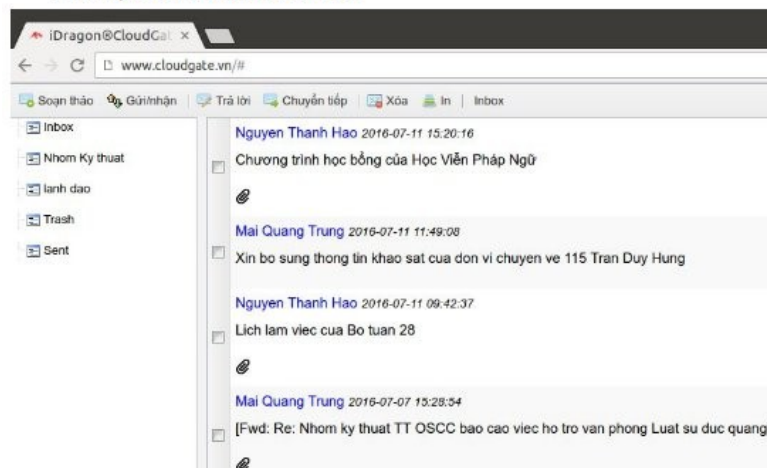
iDragon®CloudGat ×

www.cloudgate.vn/#

Soạn thảo | Gửi/nhận | Trả lời | Chuyển tiếp | Xóa | In | Inbox

Inbox
Nhom Ky thuat
lanh dao
Trash
Sent

Nguyen Thanh Hao 2016-07-11 15:20:16
Chương trình học bổng của Học Viện Pháp Ngữ

Mai Quang Trung 2016-07-11 11:49:08
Xin bo sung thong tin khao sat cua don vi chuyen ve 115 Tran Duy Hung

Nguyen Thanh Hao 2016-07-11 09:42:37
Lich lam viec cua Bo tuan 28

Mai Quang Trung 2016-07-07 15:28:54
[Fwd: Re: Nhom ky thuat TT OSCC bao cao viec ho tro van phong Luat su duc quang